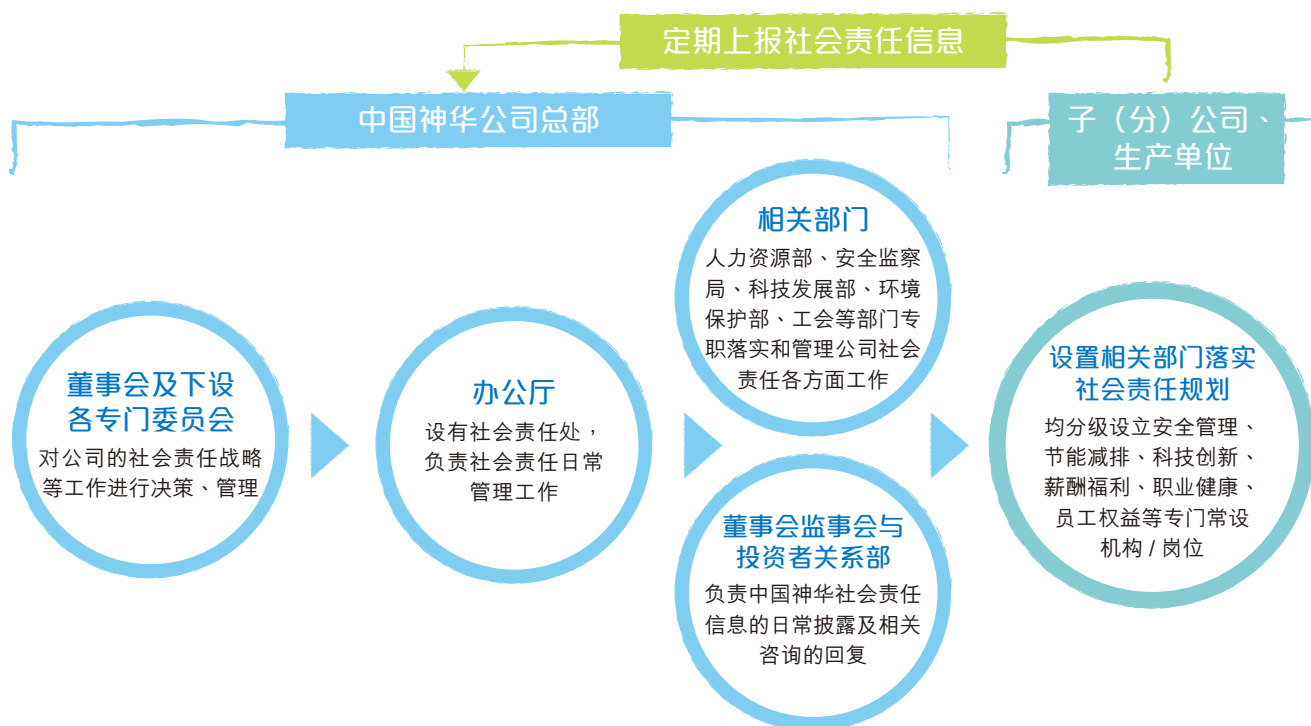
定期上报社会责任信息

中国神华公司总部

子（分）公司、生产单位

董事会及下设各专门委员会

对公司的社会责任战略等工作进行决策、管理

办公厅

设有社会责任处，负责社会责任日常管理工作

相关部门

人力资源部、安全监察局、科技发展部、环境保护部、工会等部门专职落实和管理公司社会责任各方面工作

董事会监事会与投资者关系部

负责中国神华社会责任信息的日常披露及相关咨询的回复

设置相关部门落实社会责任规划

均分级设立安全管理、节能减排、科技创新、薪酬福利、职业健康、员工权益等专门常设机构 / 岗位